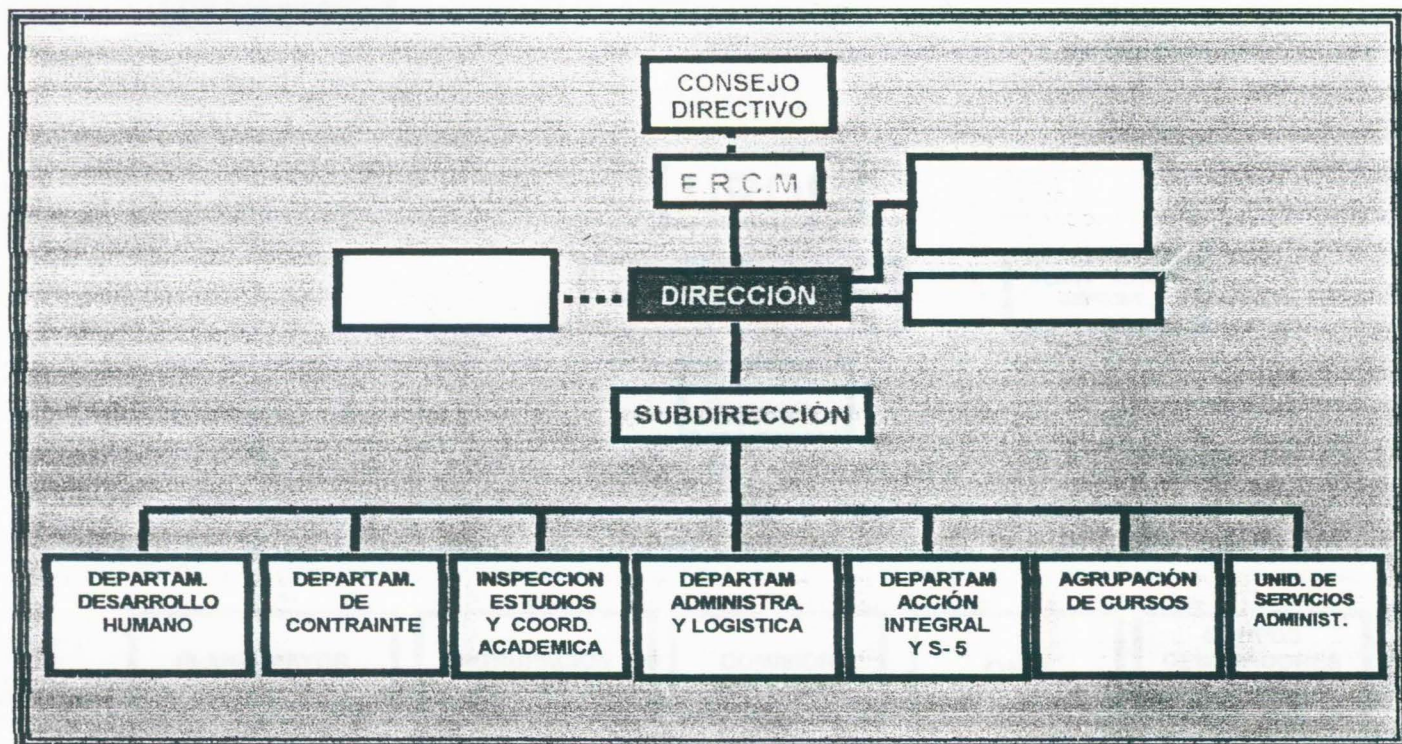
CONSEJO DIRECTIVO

E.R.C.M

DIRECCIÓN

SUBDIRECCIÓN

DEPARTAM. DESARROLLO HUMANO

DEPARTAM. DE CONTRAINTE

INSPECCION ESTUDIOS Y COORD. ACADEMICA

DEPARTAM ADMINISTRA. Y LOGISTICA

DEPARTAM ACCIÓN INTEGRAL Y S- 5

AGRUPACIÓN DE CURSOS

UNID. DE SERVICIOS ADMINIST.